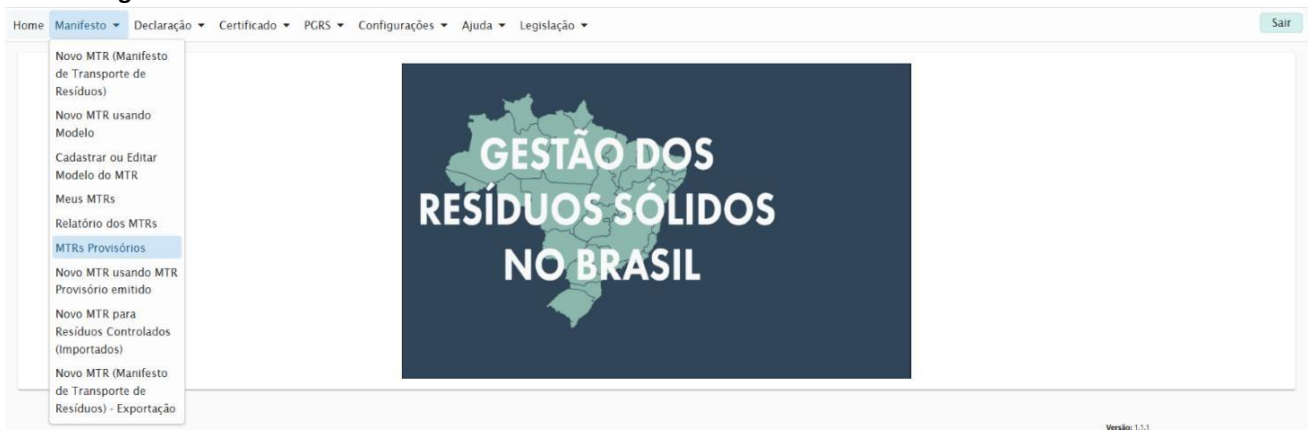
Home Manifesto ▾ Declaração ▾ Certificado ▾ PGRS ▾ Configurações ▾ Ajuda ▾ Legislação ▾

Sair

Novo MTR (Manifesto de Transporte de Resíduos)

Novo MTR usando Modelo

Cadastrar ou Editar Modelo do MTR

Meus MTRs

Relatório dos MTRs

MTRs Provisórios

Novo MTR usando MTR Provisório emitido

Novo MTR para Resíduos Controlados (Importados)

Novo MTR (Manifesto de Transporte de Resíduos) - Exportação

GESTÃO DOS RESÍDUOS SÓLIDOS NO BRASIL

Versão: 1.1.1